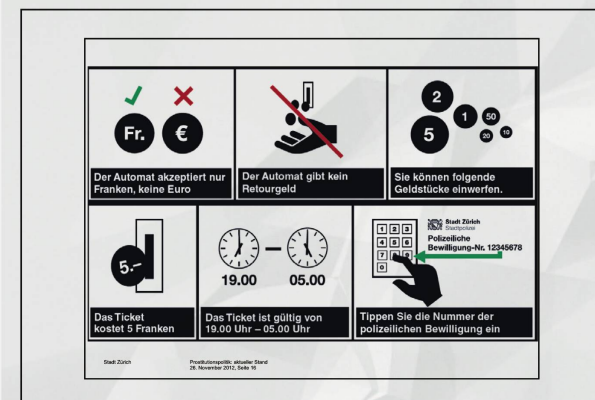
Fr.

€

Der Automat akzeptiert nur Franken, keine Euro

Der Automat gibt kein Retourgeld

2
1
50
5
20
10

Sie können folgende Geldstücke einwerfen.

5.–

Das Ticket kostet 5 Franken

19.00

05.00

Das Ticket ist gültig von 19.00 Uhr – 05.00 Uhr

1 2 3
4 5 6
7 8 9
0

Stadt Zürich
Stadtpolizei

Polizeiliche Bewilligung-Nr. 12345678

Tippen Sie die Nummer der polizeilichen Bewilligung ein

Stadt Zürich

Prostitutionspolitik: aktueller Stand
28. November 2012, Seite 16